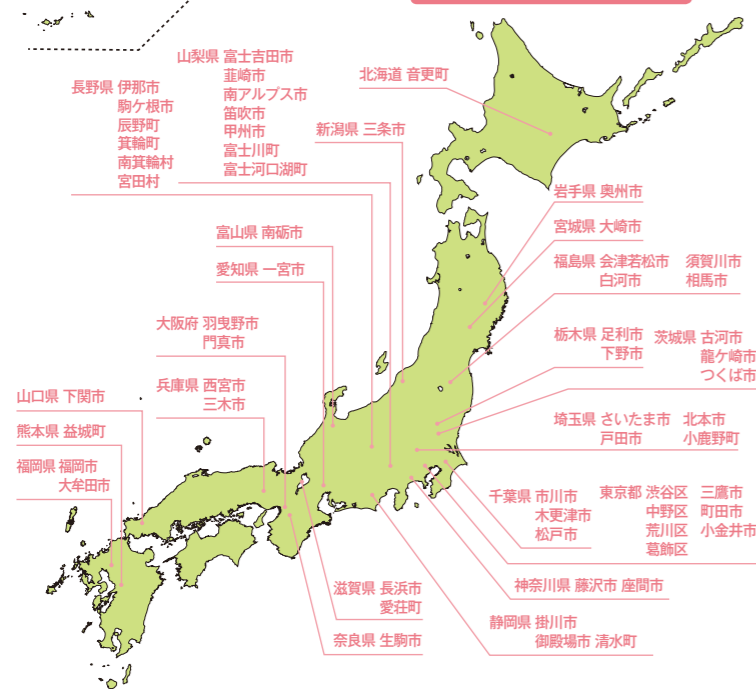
山梨県 富士吉田市
韮崎市
南アルプス市
笛吹市
甲州市
富士川町
富士河口湖町

長野県 伊那市
駒ケ根市
辰野町
箕輪町
南箕輪村
宮田村

北海道 音更町

新潟県 三条市

岩手県 奥州市

宮城県 大崎市

福島県 会津若松市
白河市
須賀川市
相馬市

富山県 南砺市

愛知県 一宮市

大阪府 羽曳野市
門真市

栃木県 足利市
下野市

茨城県 古河市
龍ケ崎市
つくば市

兵庫県 西宮市
三木市

山口県 下関市

熊本県 益城町

福岡県 福岡市
大牟田市

埼玉県 さいたま市
戸田市
北本市
小鹿野町

千葉県 市川市
木更津市
松戸市

東京都 渋谷区
中野区
荒川区
葛飾区
三鷹市
町田市
小金井市

神奈川県 藤沢市 座間市

滋賀県 長浜市
愛荘町

静岡県 掛川市
御殿場市 清水町

奈良県 生駒市